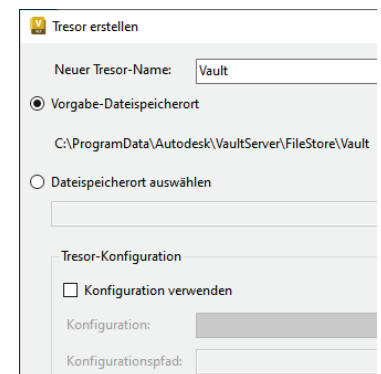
Tresor erstellen

Neuer Tresor-Name: Vault

Vorgabe-Dateispeicherort

C:\ProgramData\Autodesk\VaultServer\FileStore\Vault

Dateispeicherort auswählen

Tresor-Konfiguration

Konfiguration verwenden

Konfiguration:

Konfigurationspfad: